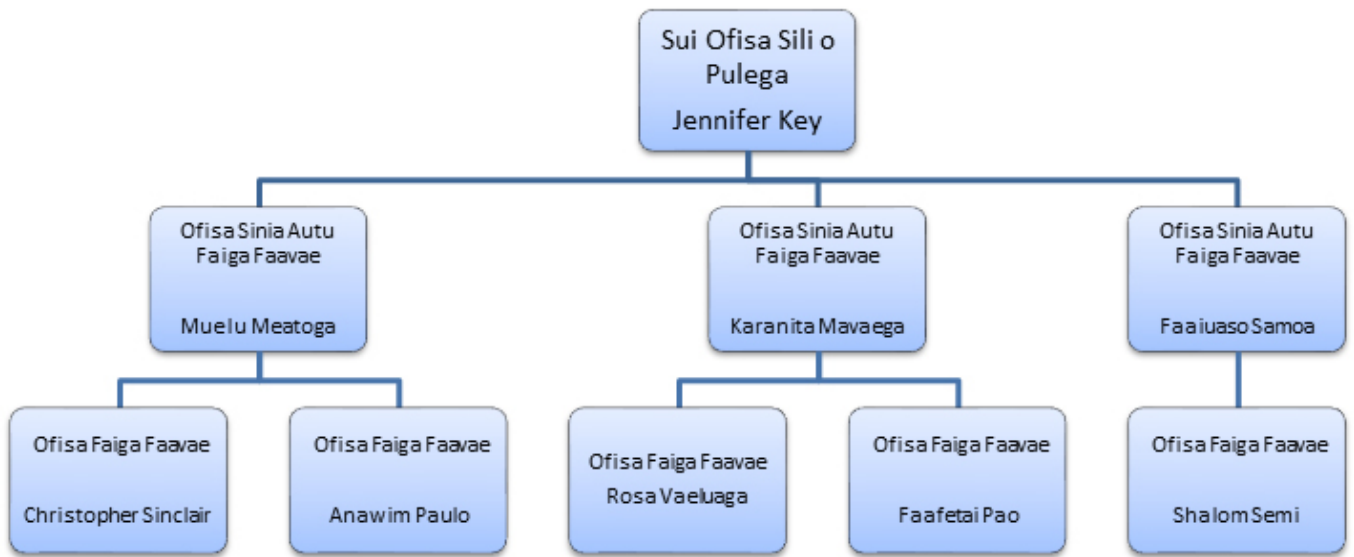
Sui Ofisa Sili o Pulega
Jennifer Key

Ofisa Sinia Autu Faiga Faavae
Muelu Meatoga

Ofisa Sinia Autu Faiga Faavae
Karanita Mavaega

Ofisa Sinia Autu Faiga Faavae
Faaiuaso Samoa

Ofisa Faiga Faavae
Christopher Sinclair

Ofisa Faiga Faavae
Anawim Paulo

Ofisa Faiga Faavae
Rosa Vaeluaga

Ofisa Faiga Faavae
Faafetai Pao

Ofisa Faiga Faavae
Shalom Semi